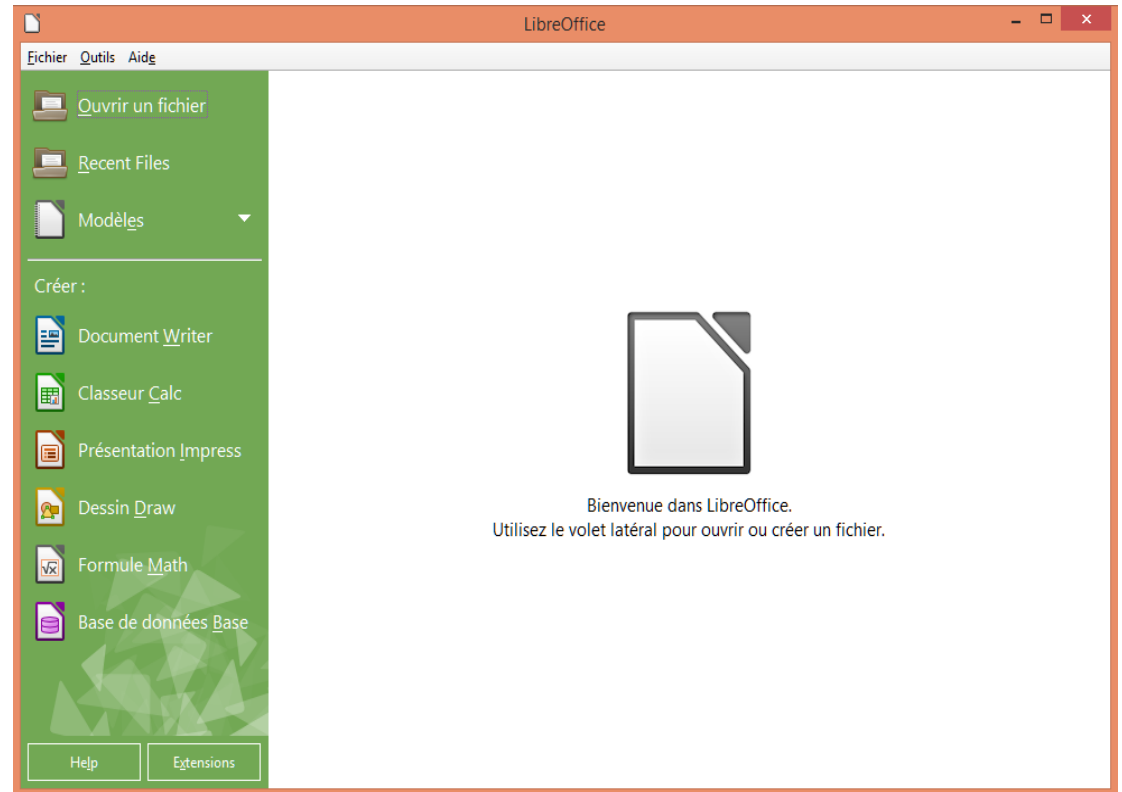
LibreOffice

Fichier Outils Aide

Ouvrir un fichier

Recent Files

Modèles

Créer :

Document Writer

Classeur Calc

Présentation Impress

Dessin Draw

Formule Math

Base de données Base

Help

Extensions

Bienvenue dans LibreOffice.
Utilisez le volet latéral pour ouvrir ou créer un fichier.